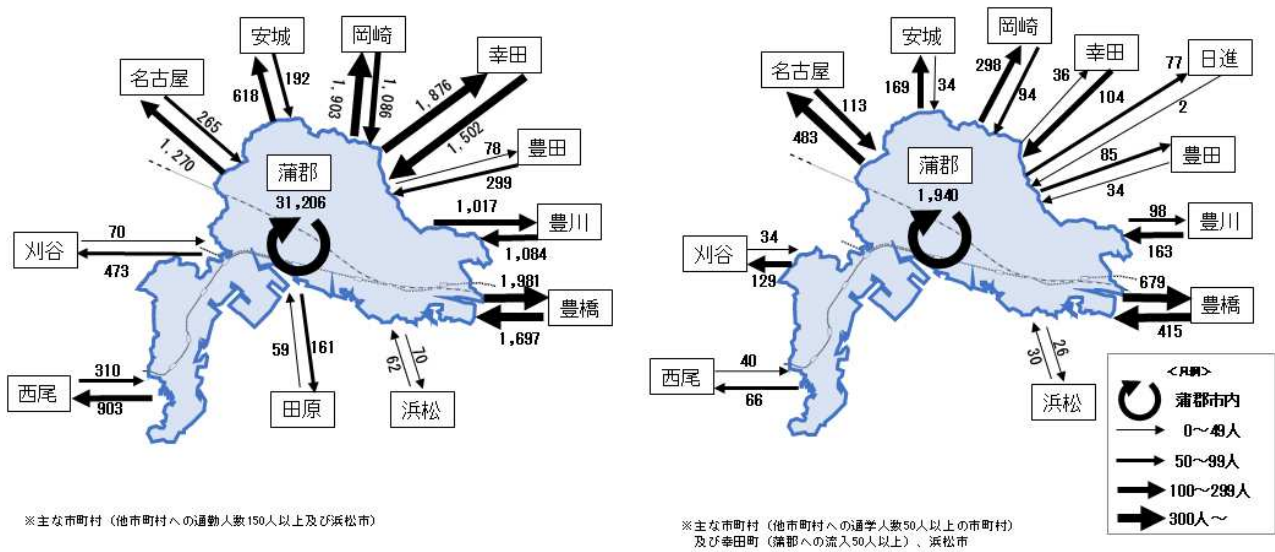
安城
岡崎
幸田
名古屋
618
192
1,903
1,086
1,876
265
1,502
1,270
78
豊田
蒲郡
299
31,206
1,017
豊川
刈谷
70
1,084
473
1,981
豊橋
1,697
59
161
62
70
310
西尾
903
田原
浜松

※主な市町村（他市町村への通勤人数150人以上及び浜松市）

安城
岡崎
幸田
日進
名古屋
169
34
298
36
77
113
94
104
2
483
蒲郡
85
豊田
1,940
34
98
豊川
刈谷
34
163
129
679
豊橋
415
西尾
40
30
26
66
浜松

<凡例>
蒲郡市内
0～49人
50～99人
100～299人
300人～

※主な市町村（他市町村への通学人数50人以上の市町村）及び幸田町（蒲郡への流入50人以上）、浜松市